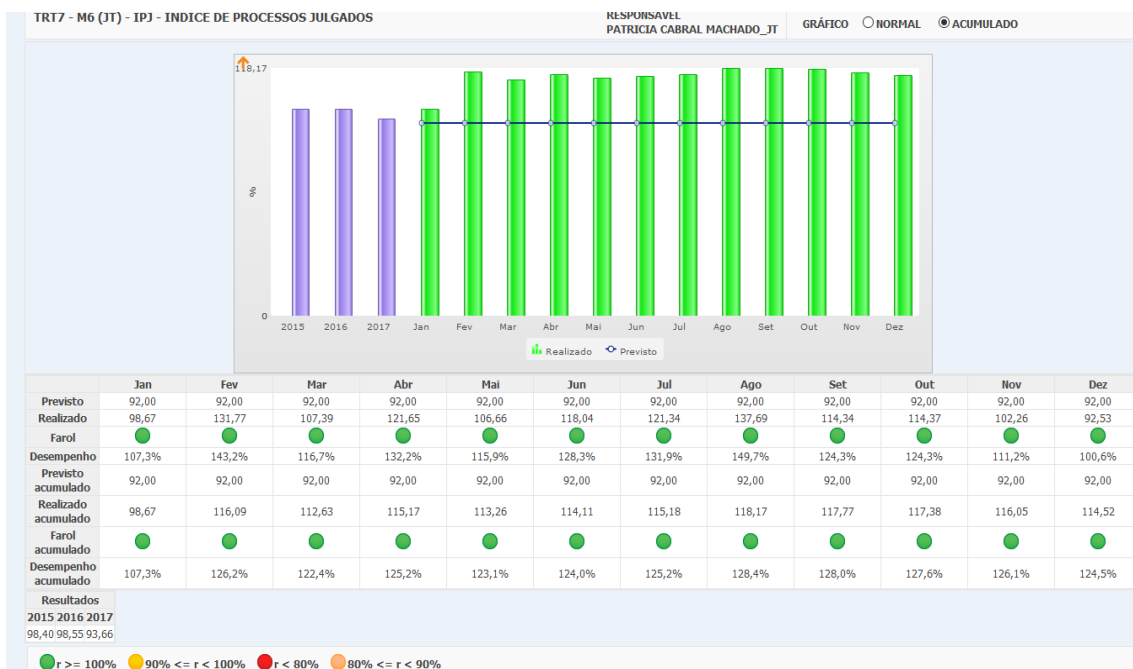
TRT7 - M6 (JT) - IPJ - INDICE DE PROCESSOS JULGADOS

RESPONSÁVEL
PATRICIA CABRAL MACHADO_JT

GRÁFICO NORMAL ACUMULADO

118,17

%

0

2015 2016 2017 Jan Fev Mar Abr Mai Jun Jul Ago Set Out Nov Dez

Realizado Previsto

| | Jan | Fev | Mar | Abr | Mai | Jun | Jul | Ago | Set | Out | Nov | Dez |
|---|---|---|---|---|---|---|---|---|---|---|---|---|
| Previsto | 92,00 | 92,00 | 92,00 | 92,00 | 92,00 | 92,00 | 92,00 | 92,00 | 92,00 | 92,00 | 92,00 | 92,00 |
| Realizado | 98,67 | 131,77 | 107,39 | 121,65 | 106,66 | 118,04 | 121,34 | 137,69 | 114,34 | 114,37 | 102,26 | 92,53 |
| Farol | | | | | | | | | | | | |
| Desempenho | 107,3% | 143,2% | 116,7% | 132,2% | 115,9% | 128,3% | 131,9% | 149,7% | 124,3% | 124,3% | 111,2% | 100,6% |
| Previsto acumulado | 92,00 | 92,00 | 92,00 | 92,00 | 92,00 | 92,00 | 92,00 | 92,00 | 92,00 | 92,00 | 92,00 | 92,00 |
| Realizado acumulado | 98,67 | 116,09 | 112,63 | 115,17 | 113,26 | 114,11 | 115,18 | 118,17 | 117,77 | 117,38 | 116,05 | 114,52 |
| Farol acumulado | | | | | | | | | | | | |
| Desempenho acumulado | 107,3% | 126,2% | 122,4% | 125,2% | 123,1% | 124,0% | 125,2% | 128,4% | 128,0% | 127,6% | 126,1% | 124,5% |

| Resultados | | |
|---|---|---|
| 2015 | 2016 | 2017 |
| 98,40 | 98,55 | 93,66 |

r >= 100% 90% <= r < 100% r < 80% 80% <= r < 90%